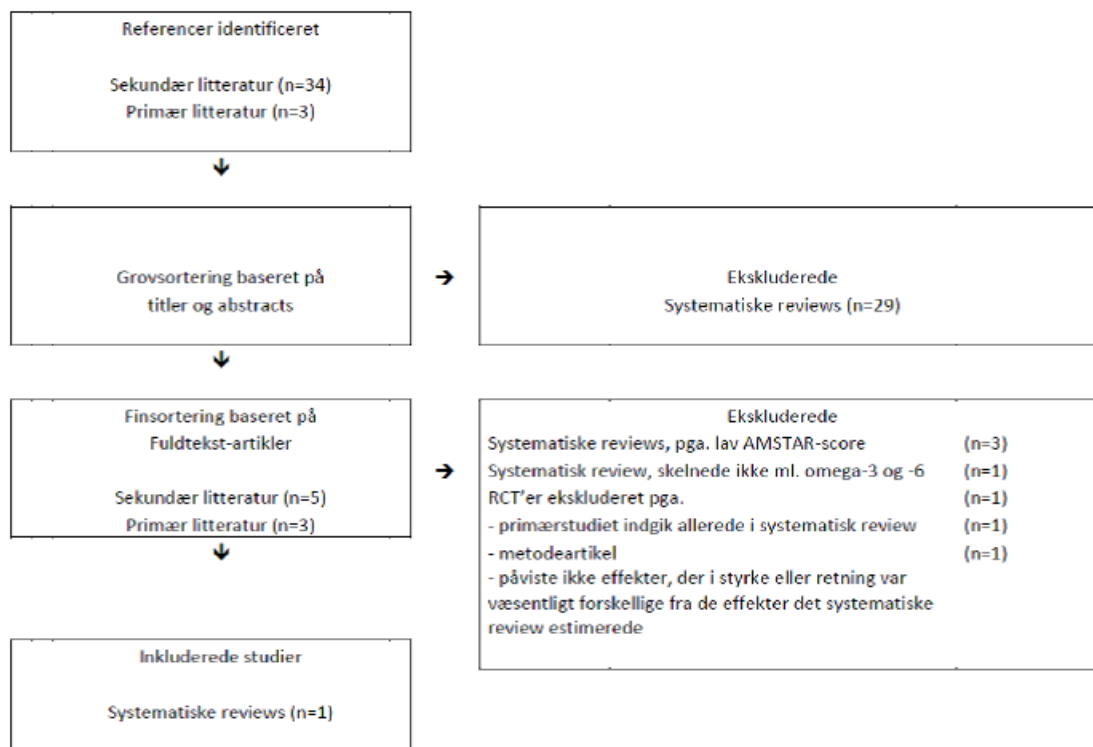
Referencer identificeret

Sekundær litteratur (n=34)
Primær litteratur (n=3)

Grovsortering baseret på titler og abstracts

Ekskluderede
Systematiske reviews (n=29)

Finsortering baseret på Fuldtekst-artikler

Sekundær litteratur (n=5)
Primær litteratur (n=3)

Ekskluderede
Systematiske reviews, pga. lav AMSTAR-score (n=3)
Systematisk review, skelnede ikke ml. omega-3 og -6 (n=1)
RCT'er ekskluderet pga. (n=1)
- primærstudiet indgik allerede i systematisk review (n=1)
- metodeartikel (n=1)
- påviste ikke effekter, der i styrke eller retning var væsentligt forskellige fra de effekter det systematiske review estimerede

Inkluderede studier

Systematiske reviews (n=1)